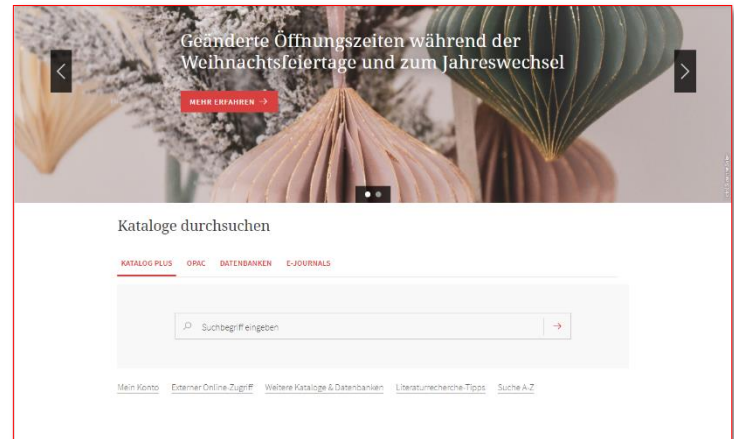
Geänderte Öffnungszeiten während der Weihnachtsfeiertage und zum Jahreswechsel

MEHR ERFAHREN →

Kataloge durchsuchen

KATALOG PLUS OPAC DATENBANKEN E-JOURNALS

Suchbegriff eingeben

Mein Konto Externer Online-Zugriff Weitere Kataloge & Datenbanken Literaturrecherche-Tipps Suche A-Z